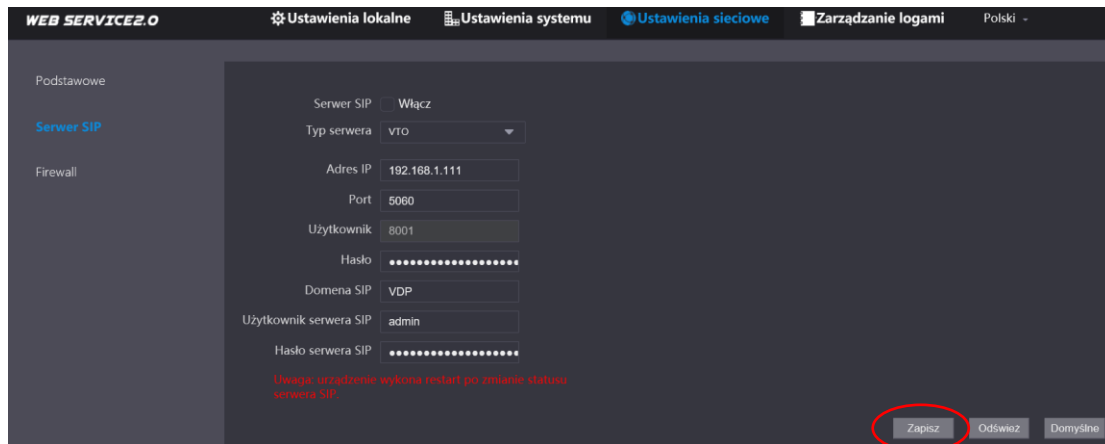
WEB SERVICE2.0 Ustawienia lokalne Ustawienia systemu Ustawienia sieciowe Zarządzanie logami Polski

Podstawowe
Serwer SIP
Firewall

Serwer SIP Włącz
Typ serwera VTO
Adres IP 192.168.1.111
Port 5060
Użytkownik 8001
Hasło •••••••••••••••••••
Domena SIP VDP
Użytkownik serwera SIP admin
Hasło serwera SIP •••••••••••••••••••

Uwaga: urządzenie wykona restart po zmianie statusu serwera SIP.

Zapisz Odśwież Domyślne